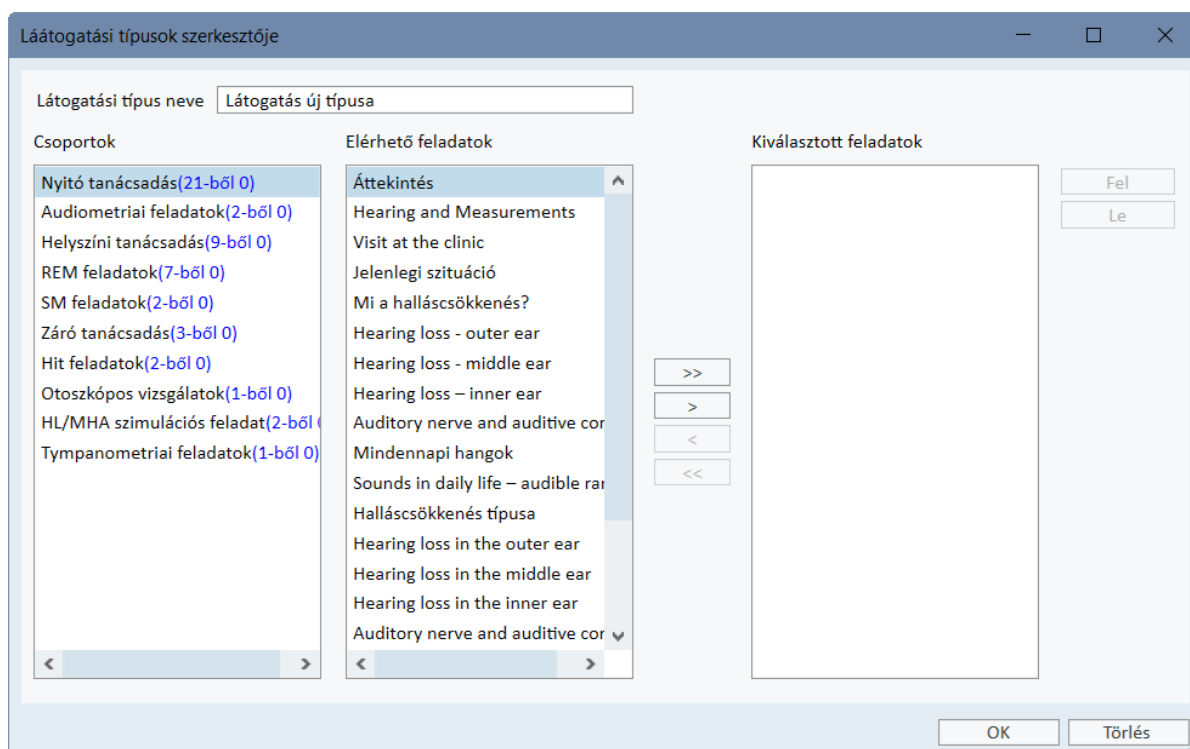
Láátogatási típusok szerkesztője

Látogatási típus neve
Látogatás új típusa

Csoportok
Nyitó tanácsadás(21-ből 0)
Audiometriai feladatok(2-ből 0)
Helyszíni tanácsadás(9-ből 0)
REM feladatok(7-ből 0)
SM feladatok(2-ből 0)
Záró tanácsadás(3-ből 0)
Hit feladatok(2-ből 0)
Otoszkópos vizsgálatok(1-ből 0)
HL/MHA szimulációs feladat(2-ből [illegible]
Tympanometriai feladatok(1-ből 0)

Elérhető feladatok
Áttekintés
Hearing and Measurements
Visit at the clinic
Jelenlegi szituáció
Mi a halláscsökkenés?
Hearing loss - outer ear
Hearing loss - middle ear
Hearing loss – inner ear
Auditory nerve and auditive cor
Mindennapi hangok
Sounds in daily life – audible ra
Halláscsökkenés típusa
Hearing loss in the outer ear
Hearing loss in the middle ear
Hearing loss in the inner ear
Auditory nerve and auditive cor

>>
>
<
<<

Kiválasztott feladatok

Fel
Le

OK
Törlés